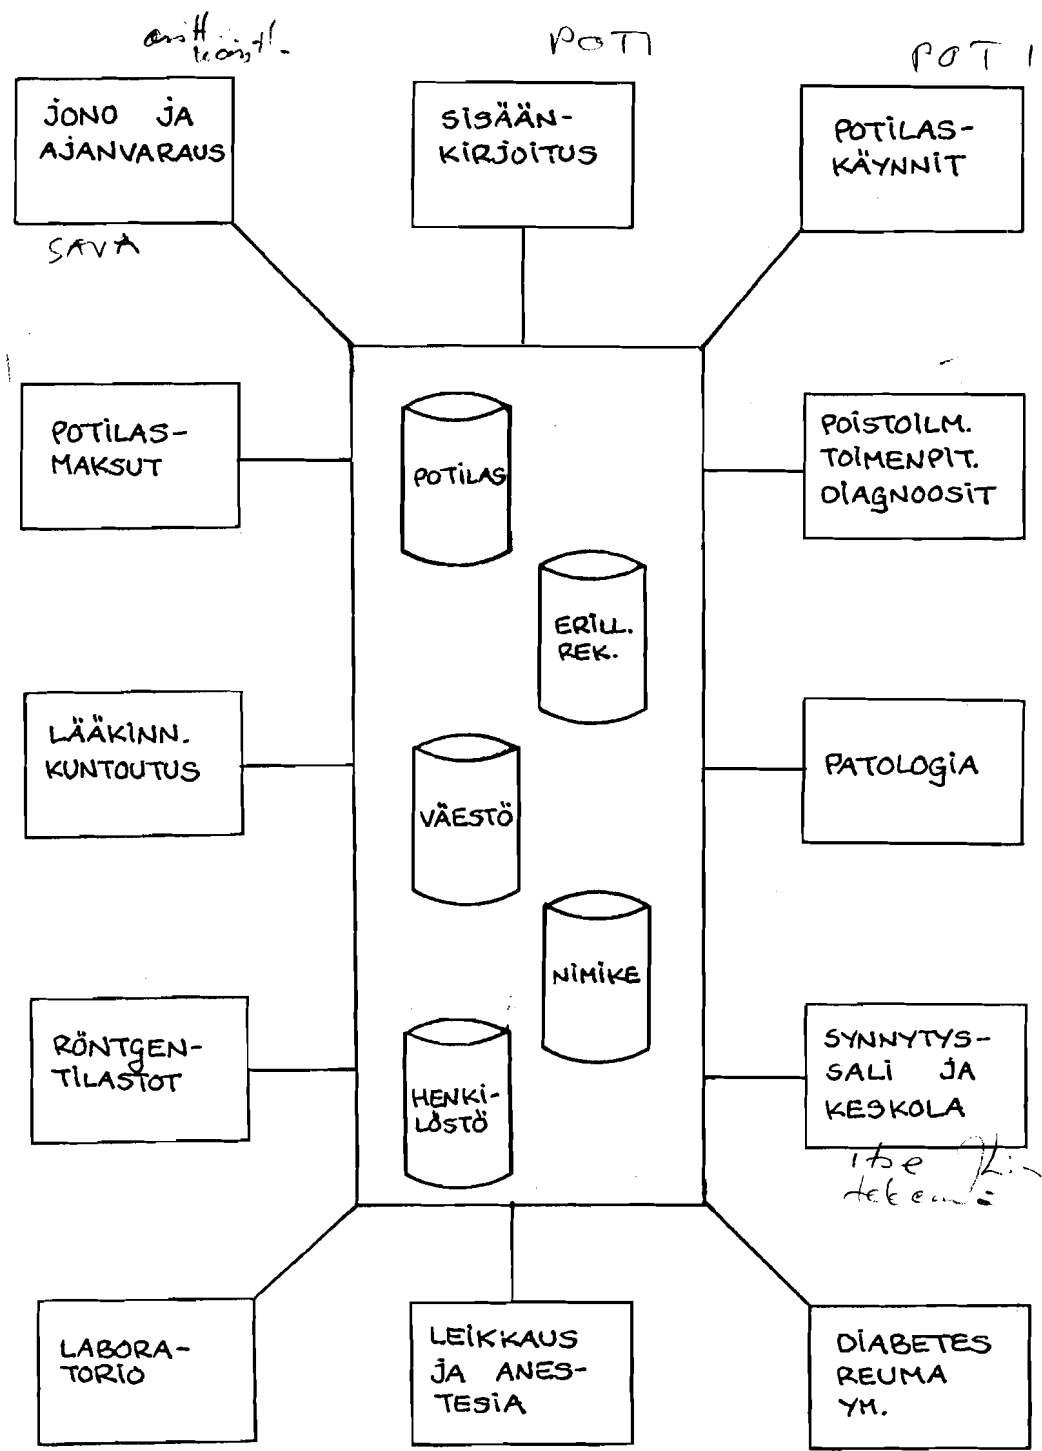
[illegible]

POT1

POT1

JONO JA AJANVARAUS

SAVA

SISÄÄN-KIRJOITUS

POTILAS-KÄYNNIT

POTILAS-MAKSUT

POTILAS

ERILL. REK.

VÄESTÖ

NIMIKE

HENKI-LÖSTÖ

POISTOILM. TOIMENPIT. DIAGNOOSIT

LÄÄKINN. KUNTOUTUS

PATOLOGIA

RÖNTGEN-TILASTOT

SYNNYTYS-SALI JA KESKOLA

itse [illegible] tekemä

LABORA-TORIO

LEIKKAUS JA ANES-TESIA

DIABETES REUMA YM.